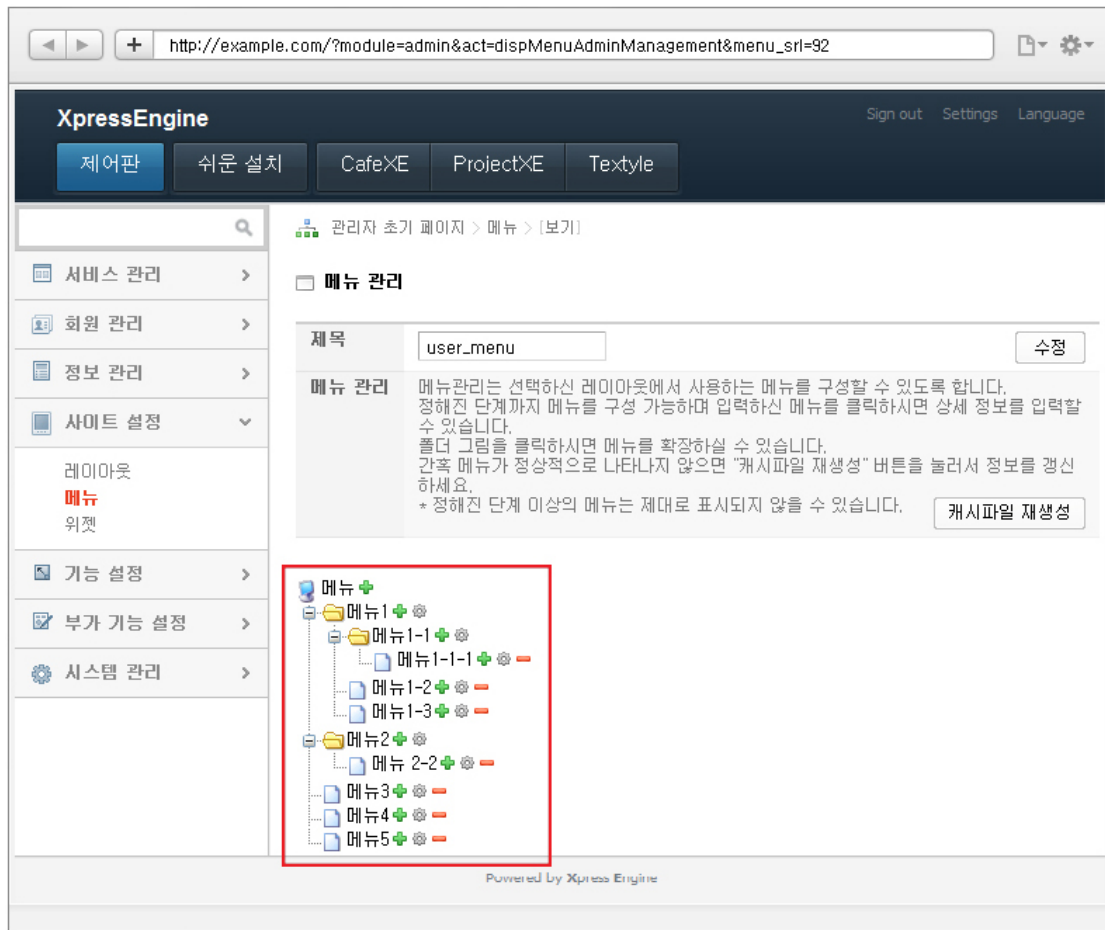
http://example.com/?module=admin&act=dispMenuAdminManagement&menu_srl=92

XpressEngine

Sign out Settings Language

제어판 쉬운 설치 CafeXE ProjectXE Textyle

서비스 관리
회원 관리
정보 관리
사이트 설정
레이아웃
메뉴
위젯
기능 설정
부가 기능 설정
시스템 관리

관리자 초기 페이지 > 메뉴 > [보기]

메뉴 관리

| 제목 | user_menu 수정 |
|---|---|
| 메뉴 관리 | 메뉴관리는 선택하신 레이아웃에서 사용하는 메뉴를 구성할 수 있도록 합니다. 정해진 단계까지 메뉴를 구성 가능하며 입력하신 메뉴를 클릭하시면 상세 정보를 입력할 수 있습니다. 폴더 그림을 클릭하시면 메뉴를 확장하실 수 있습니다. 간혹 메뉴가 정상적으로 나타나지 않으면 "캐시파일 재생성" 버튼을 눌러서 정보를 갱신하세요. * 정해진 단계 이상의 메뉴는 제대로 표시되지 않을 수 있습니다. 캐시파일 재생성 |

메뉴
메뉴1
메뉴1-1
메뉴1-1-1
메뉴1-2
메뉴1-3
메뉴2
메뉴 2-2
메뉴3
메뉴4
메뉴5

Powered by Xpress Engine